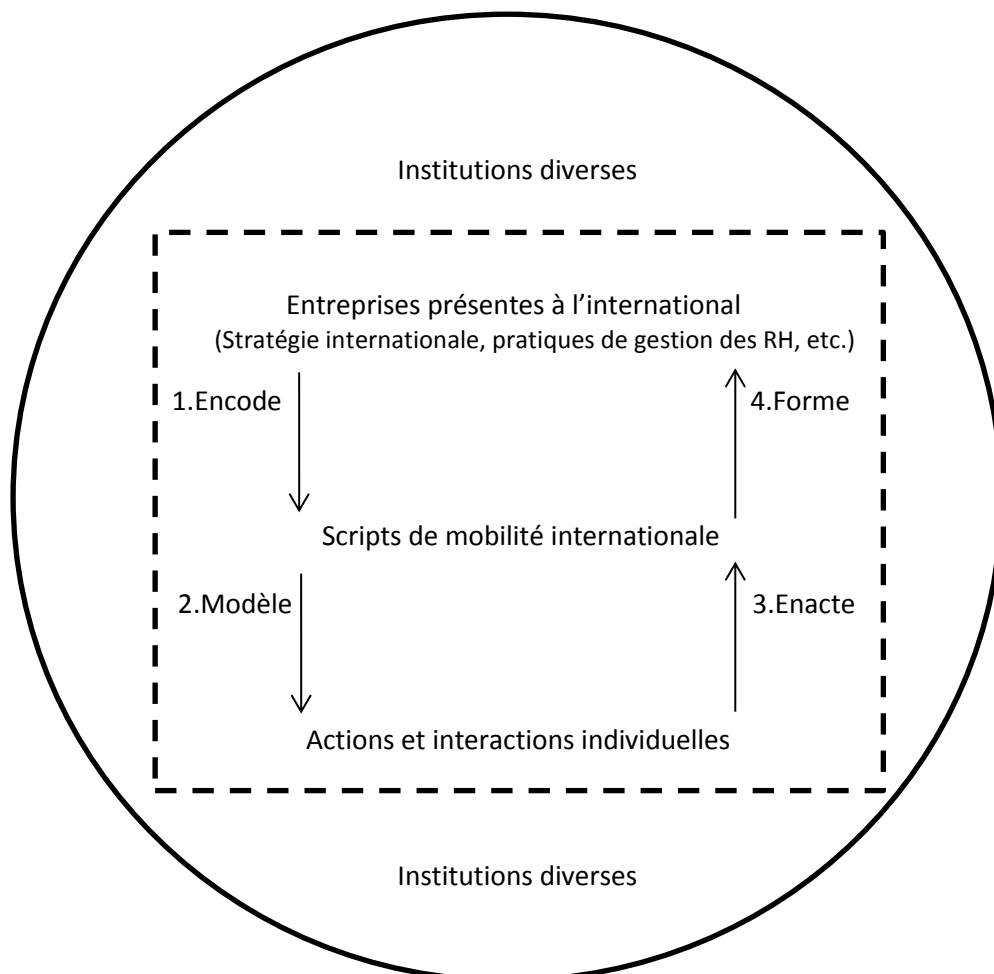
Institutions diverses

Entreprises présentes à l'international
(Stratégie internationale, pratiques de gestion des RH, etc.)

1.Encode

4.Forme

Scripts de mobilité internationale

2.Modèle

3.Enacte

Actions et interactions individuelles

Institutions diverses